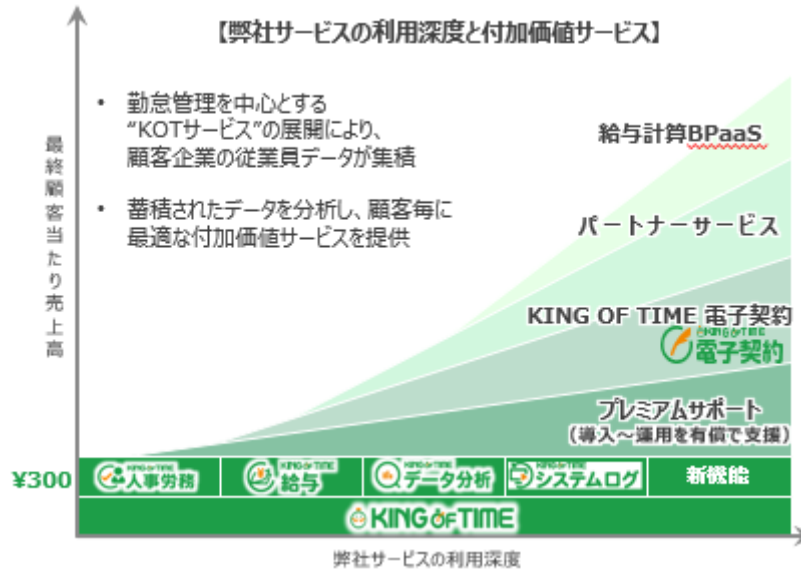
【弊社サービスの利用深度と付加価値サービス】

最終顧客当たり売上高

• 勤怠管理を中心とする "KOTサービス"の展開により、顧客企業の従業員データが集積

• 蓄積されたデータを分析し、顧客毎に最適な付加価値サービスを提供

給与計算BPaaS

パートナーサービス

KING OF TIME 電子契約

KING OF TIME 電子契約

プレミアムサポート

（導入～運用を有償で支援）

¥300

KING OF TIME 人事労務

KING OF TIME 給与

KING OF TIME データ分析

KING OF TIME システムログ

新機能

KING OF TIME

弊社サービスの利用深度